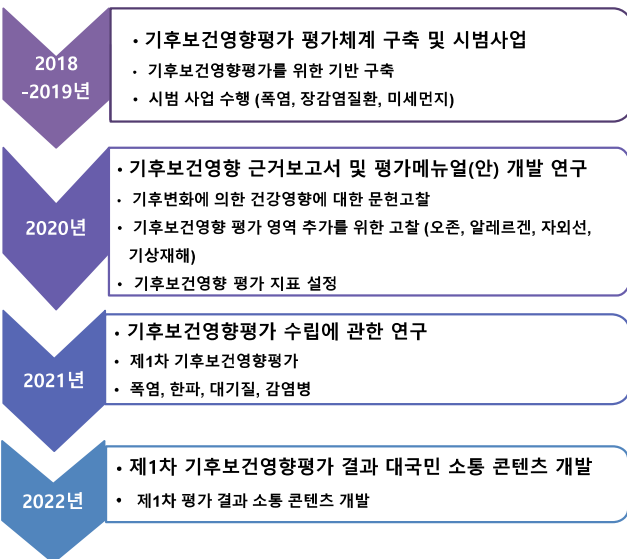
2018
-2019년

• 기후보건영향평가 평가체계 구축 및 시범사업
· 기후보건영향평가를 위한 기반 구축
· 시범 사업 수행 (폭염, 장감염질환, 미세먼지)

2020년

• 기후보건영향 근거보고서 및 평가메뉴얼(안) 개발 연구
· 기후변화에 의한 건강영향에 대한 문헌고찰
· 기후보건영향 평가 영역 추가를 위한 고찰 (오존, 알레르겐, 자외선, 기상재해)
· 기후보건영향 평가 지표 설정

2021년

• 기후보건영향평가 수립에 관한 연구
· 제1차 기후보건영향평가
· 폭염, 한파, 대기질, 감염병

2022년

• 제1차 기후보건영향평가 결과 대국민 소통 콘텐츠 개발
• 제1차 평가 결과 소통 콘텐츠 개발